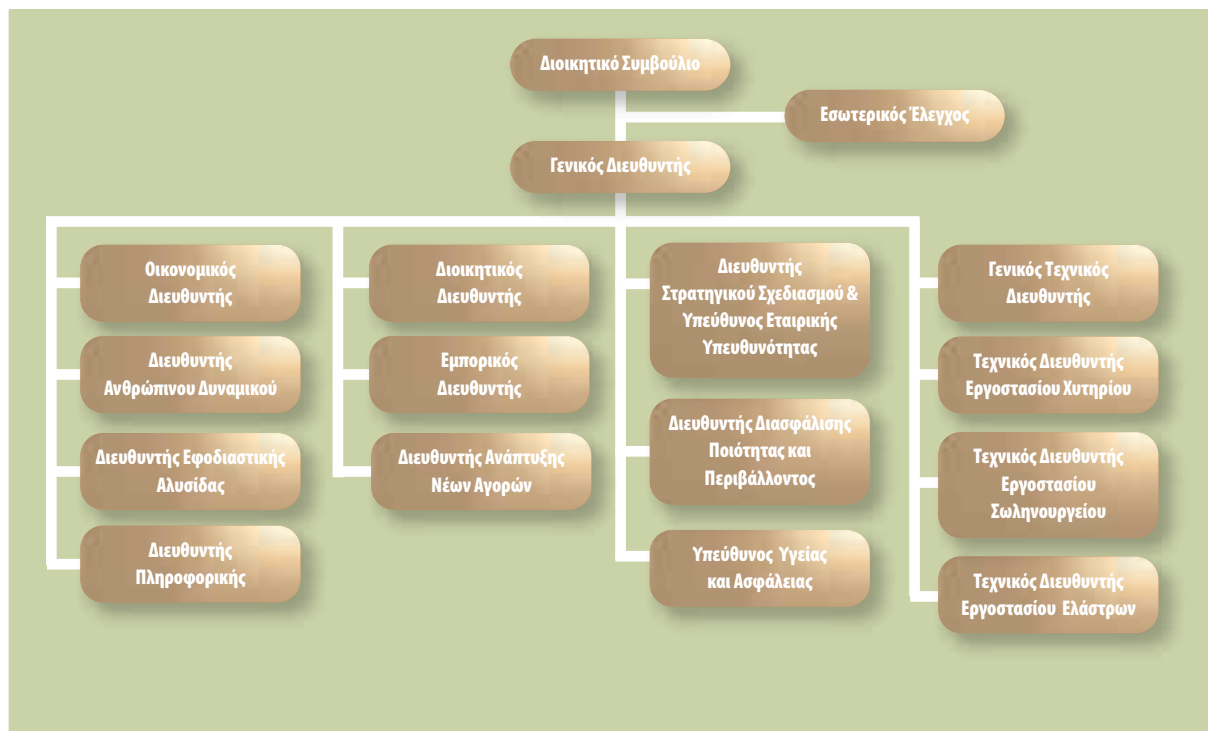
Διοικητικό Συμβούλιο

Εσωτερικός Έλεγχος

Γενικός Διευθυντής

Οικονομικός Διευθυντής

Διευθυντής Ανθρώπινου Δυναμικού

Διευθυντής Εφοδιαστικής Αλυσίδας

Διευθυντής Πληροφορικής

Διοικητικός Διευθυντής

Εμπορικός Διευθυντής

Διευθυντής Ανάπτυξης Νέων Αγορών

Διευθυντής Στρατηγικού Σχεδιασμού & Υπεύθυνος Εταιρικής Υπευθυνότητας

Διευθυντής Διασφάλισης Ποιότητας και Περιβάλλοντος

Υπεύθυνος Υγείας και Ασφάλειας

Γενικός Τεχνικός Διευθυντής

Τεχνικός Διευθυντής Εργοστασίου Χυτηρίου

Τεχνικός Διευθυντής Εργοστασίου Σωληνουργείου

Τεχνικός Διευθυντής Εργοστασίου Ελάστρων